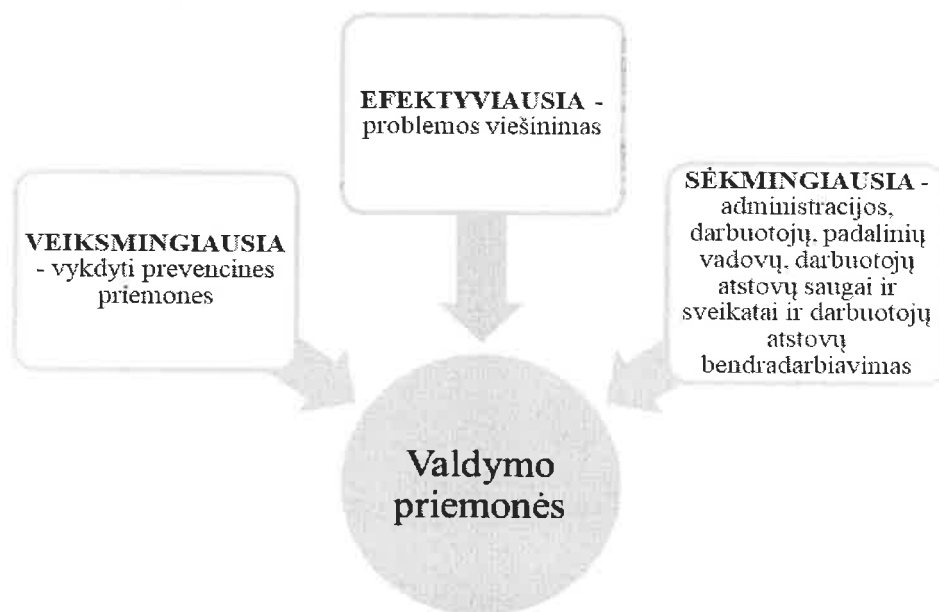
EFEKTYVIAUSIA - problemos viešinimas

VEIKSMINGIAUSIA - vykdyti prevencines priemones

SĖKMINGIAUSIA - administracijos, darbuotojų, padalinių vadovų, darbuotojų atstovų saugai ir sveikatai ir darbuotojų atstovų bendradarbiavimas

Valdymo priemonės